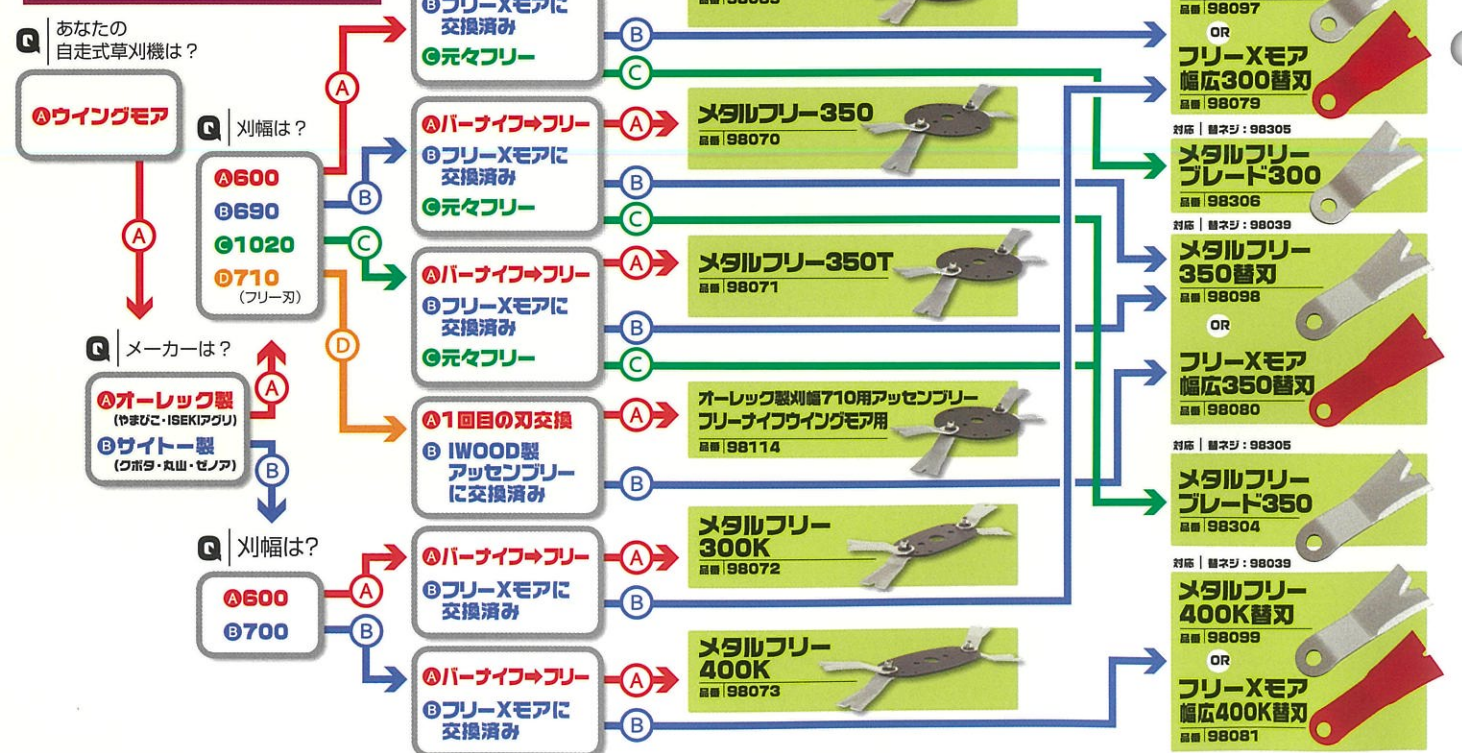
Q あなたの自走式草刈機は？

Ⓐウイングモア

A

Q 刈幅は？

Ⓐ600
Ⓑ690
Ⓒ1020
Ⓓ710
(フリー刃)

A B C D

Q メーカーは？

Ⓐオーレック製
(やまびこ・ISEKIアグリ)
Ⓑサイトー製
(クボタ・丸山・ゼノア)

A B

Q 刈幅は？

Ⓐ600
Ⓑ700

A B

Ⓑフリー-Xモアに交換済み
Ⓒ元々フリー

B C

Ⓐバーナイフ➡フリー
Ⓑフリー-Xモアに交換済み
Ⓒ元々フリー

A B C

Ⓐバーナイフ➡フリー
Ⓑフリー-Xモアに交換済み
Ⓒ元々フリー

A B C

Ⓐバーナイフ➡フリー
Ⓑフリー-Xモアに交換済み
Ⓒ元々フリー

A B C

Ⓐ1回目の刃交換
Ⓑ IWOOD製アッセンブリーに交換済み

A B

Ⓐバーナイフ➡フリー
Ⓑフリー-Xモアに交換済み

A B

Ⓐバーナイフ➡フリー
Ⓑフリー-Xモアに交換済み

A B

メタルフリー350
品番 98070

メタルフリー350T
品番 98071

オーレック製刈幅710用アッセンブリー
フリーナイフウイングモア用
品番 98114

メタルフリー300K
品番 98072

メタルフリー400K
品番 98073

品番 98097
OR
フリー-Xモア幅広300替刃
品番 98079

対応 | 替ネジ：98305
メタルフリーブレード300
品番 98306

対応 | 替ネジ：98039
メタルフリー350替刃
品番 98098
OR
フリー-Xモア幅広350替刃
品番 98080

対応 | 替ネジ：98305
メタルフリーブレード350
品番 98304

対応 | 替ネジ：98039
メタルフリー400K替刃
品番 98099
OR
フリー-Xモア幅広400K替刃
品番 98081